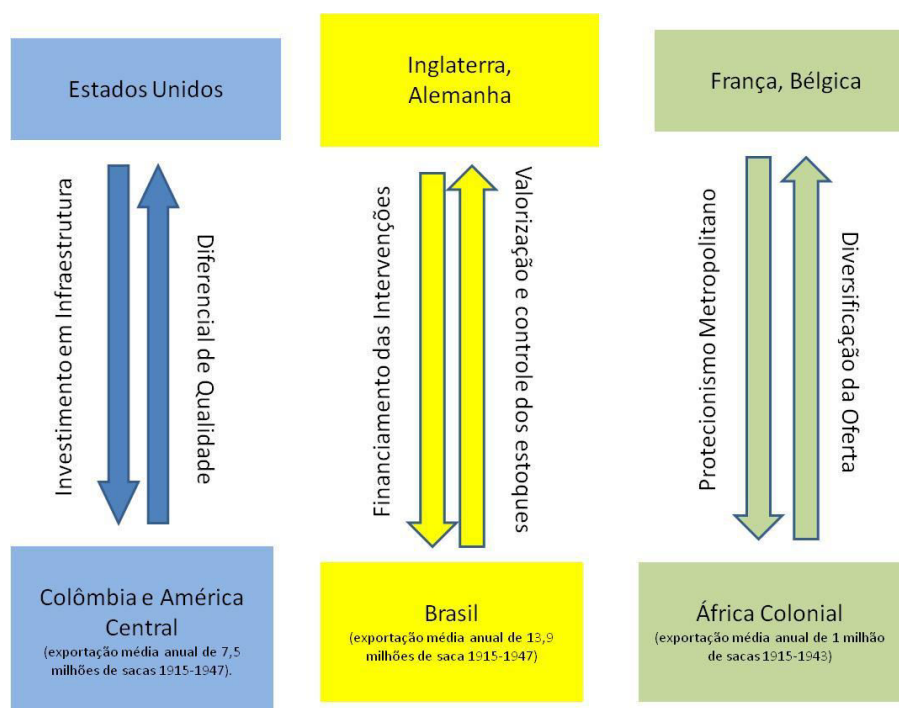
Estados Unidos

Investimento em Infraestrutura

Diferencial de Qualidade

Colômbia e América Central
(exportação média anual de 7,5 milhões de sacas 1915-1947).

Inglaterra, Alemanha

Financiamento das Intervenções

Valorização e controle dos estoques

Brasil
(exportação média anual de 13,9 milhões de saca 1915-1947)

França, Bélgica

Protecionismo Metropolitano

Diversificação da Oferta

África Colonial
(exportação média anual de 1 milhão de sacas 1915-1943)